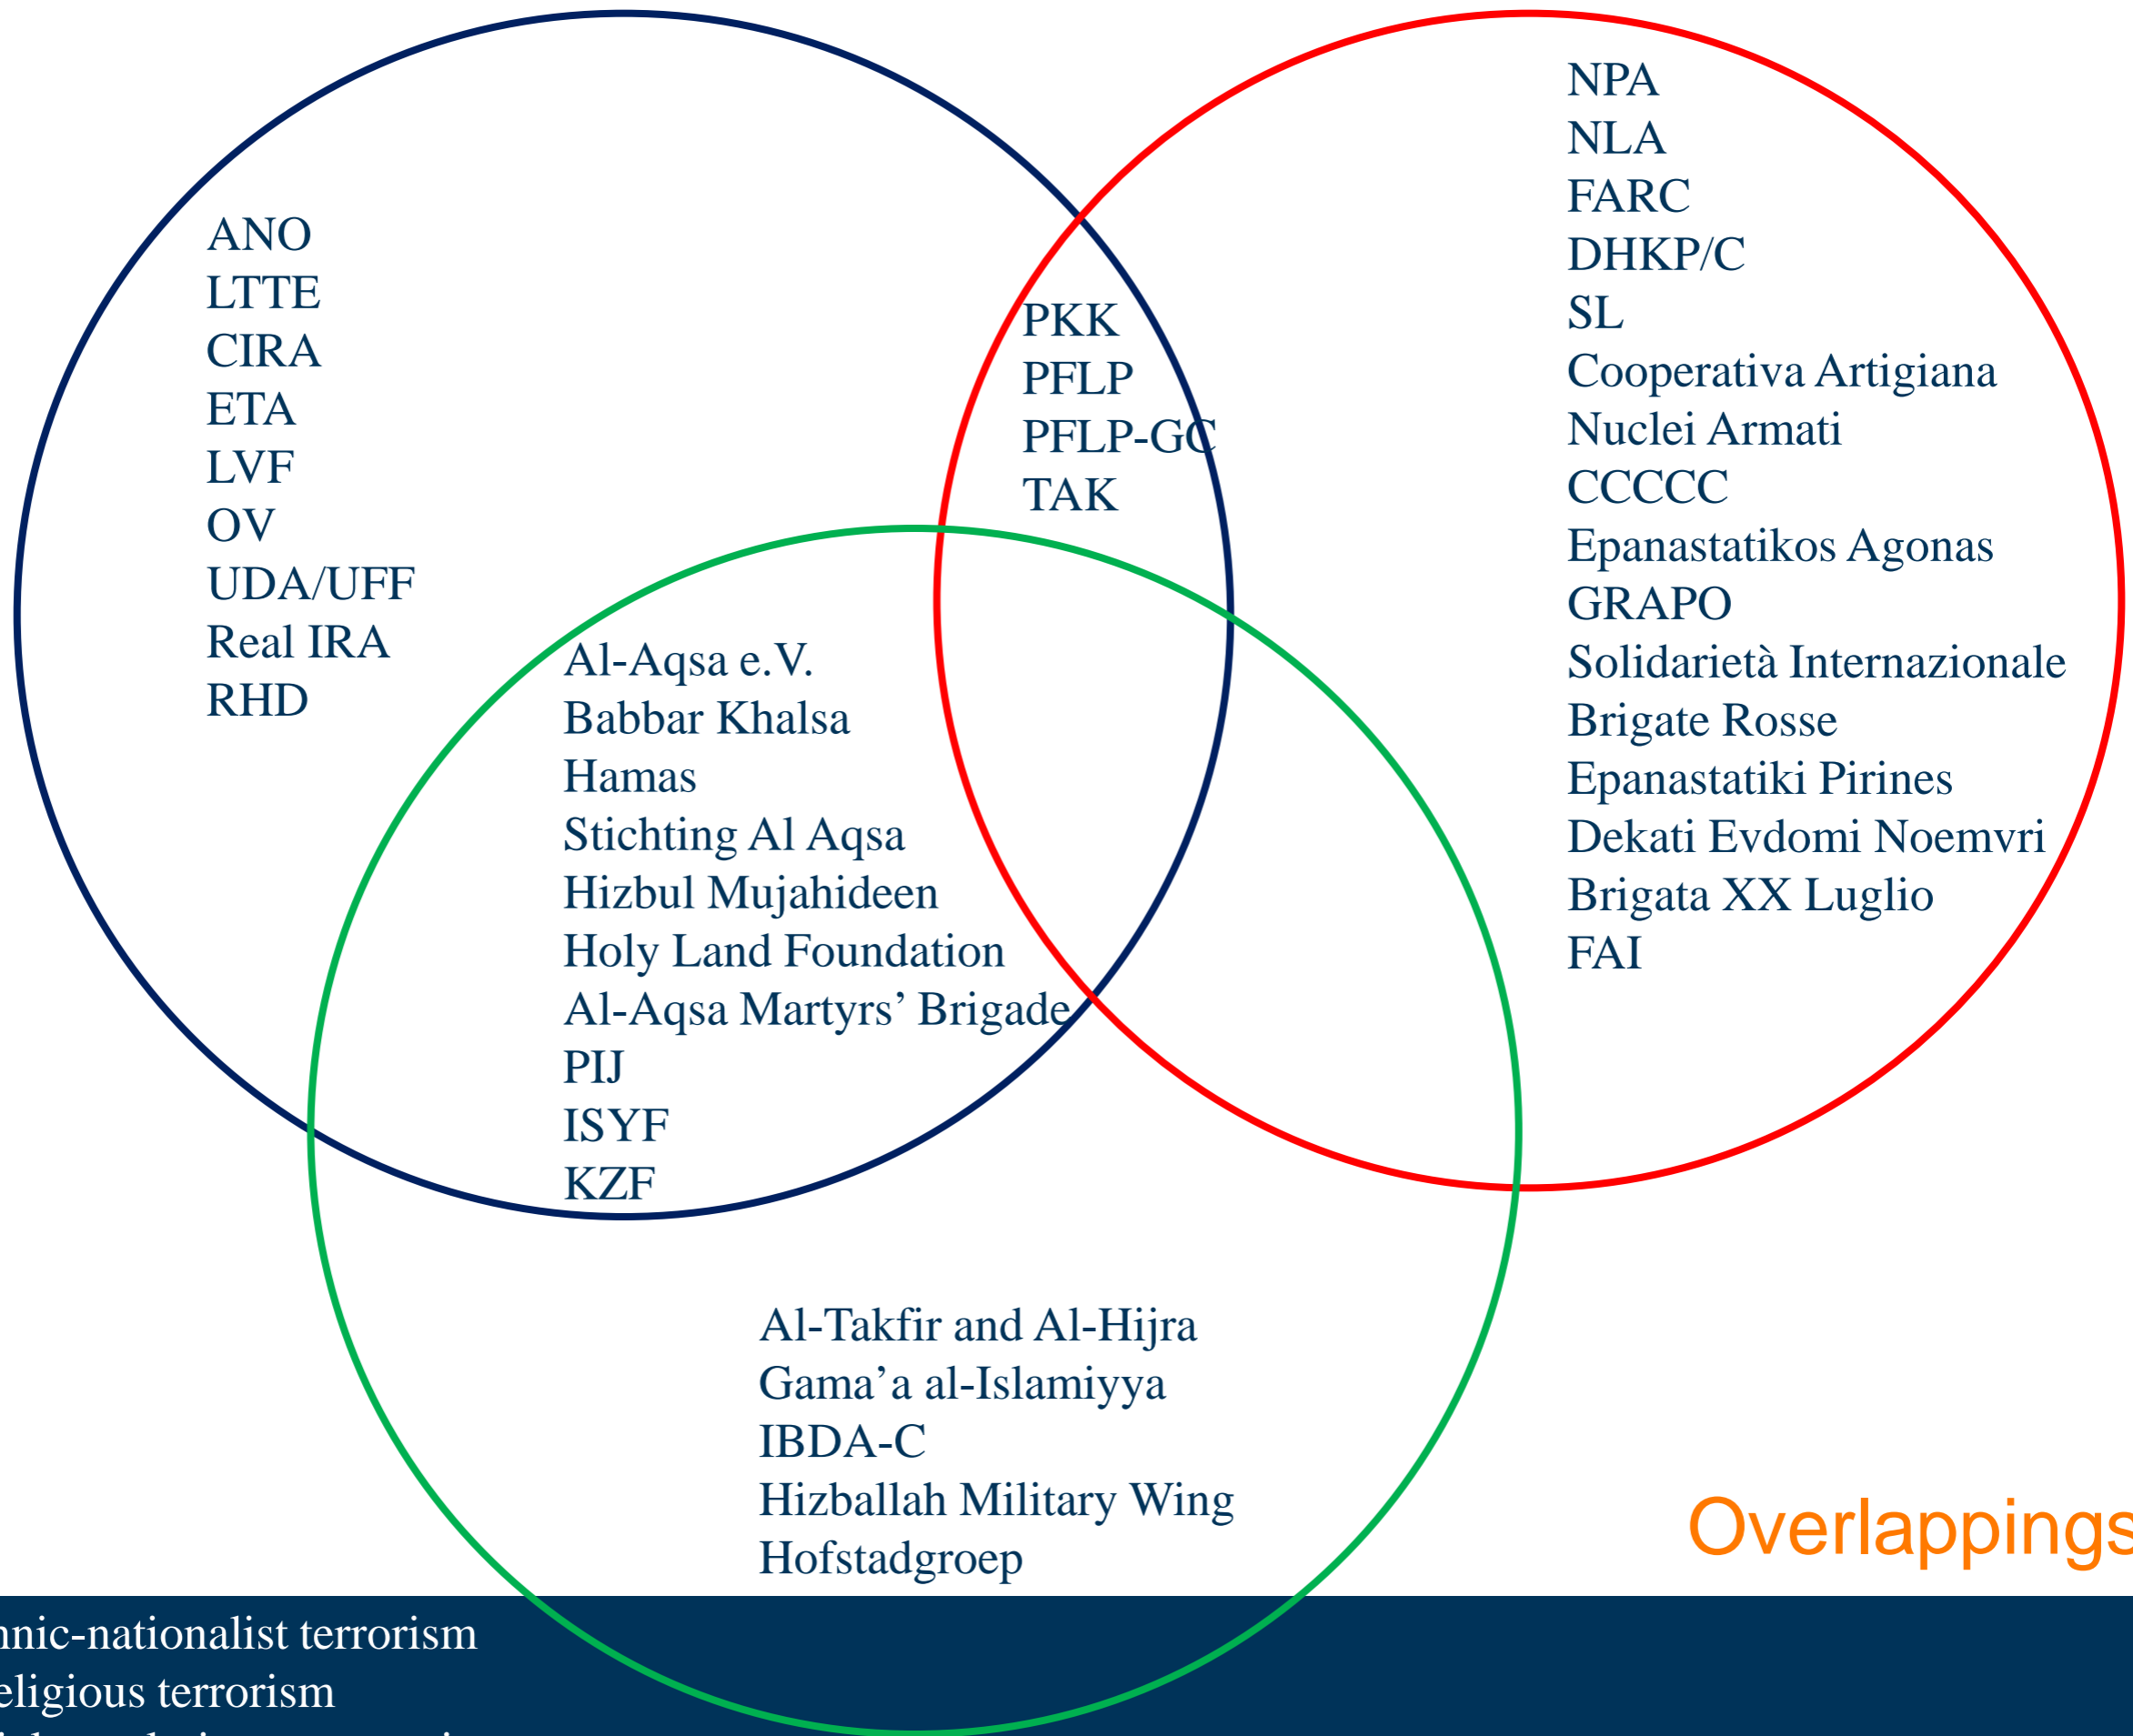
ANO
LTTE
CIRA
ETA
LVF
OV
UDA/UFF
Real IRA
RHD

PKK
PFLP
PFLP-GC
TAK

NPA
NLA
FARC
DHKP/C
SL
Cooperativa Artigiana
Nuclei Armati
CCCCC
Epanastatikos Agonas
GRAPO
Solidarietà Internazionale
Brigate Rosse
Epanastatiki Pirines
Dekati Evdomi Noemvri
Brigata XX Luglio
FAI

Al-Aqsa e.V.
Babbar Khalsa
Hamas
Stichting Al Aqsa
Hizbul Mujahideen
Holy Land Foundation
Al-Aqsa Martyrs' Brigade
PIJ
ISYF
KZF

Al-Takfir and Al-Hijra
Gama'a al-Islamiyya
IBDA-C
Hizballah Military Wing
Hofstadgroep

Overlappings

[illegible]nic-nationalist terrorism
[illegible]eligious terrorism
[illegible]